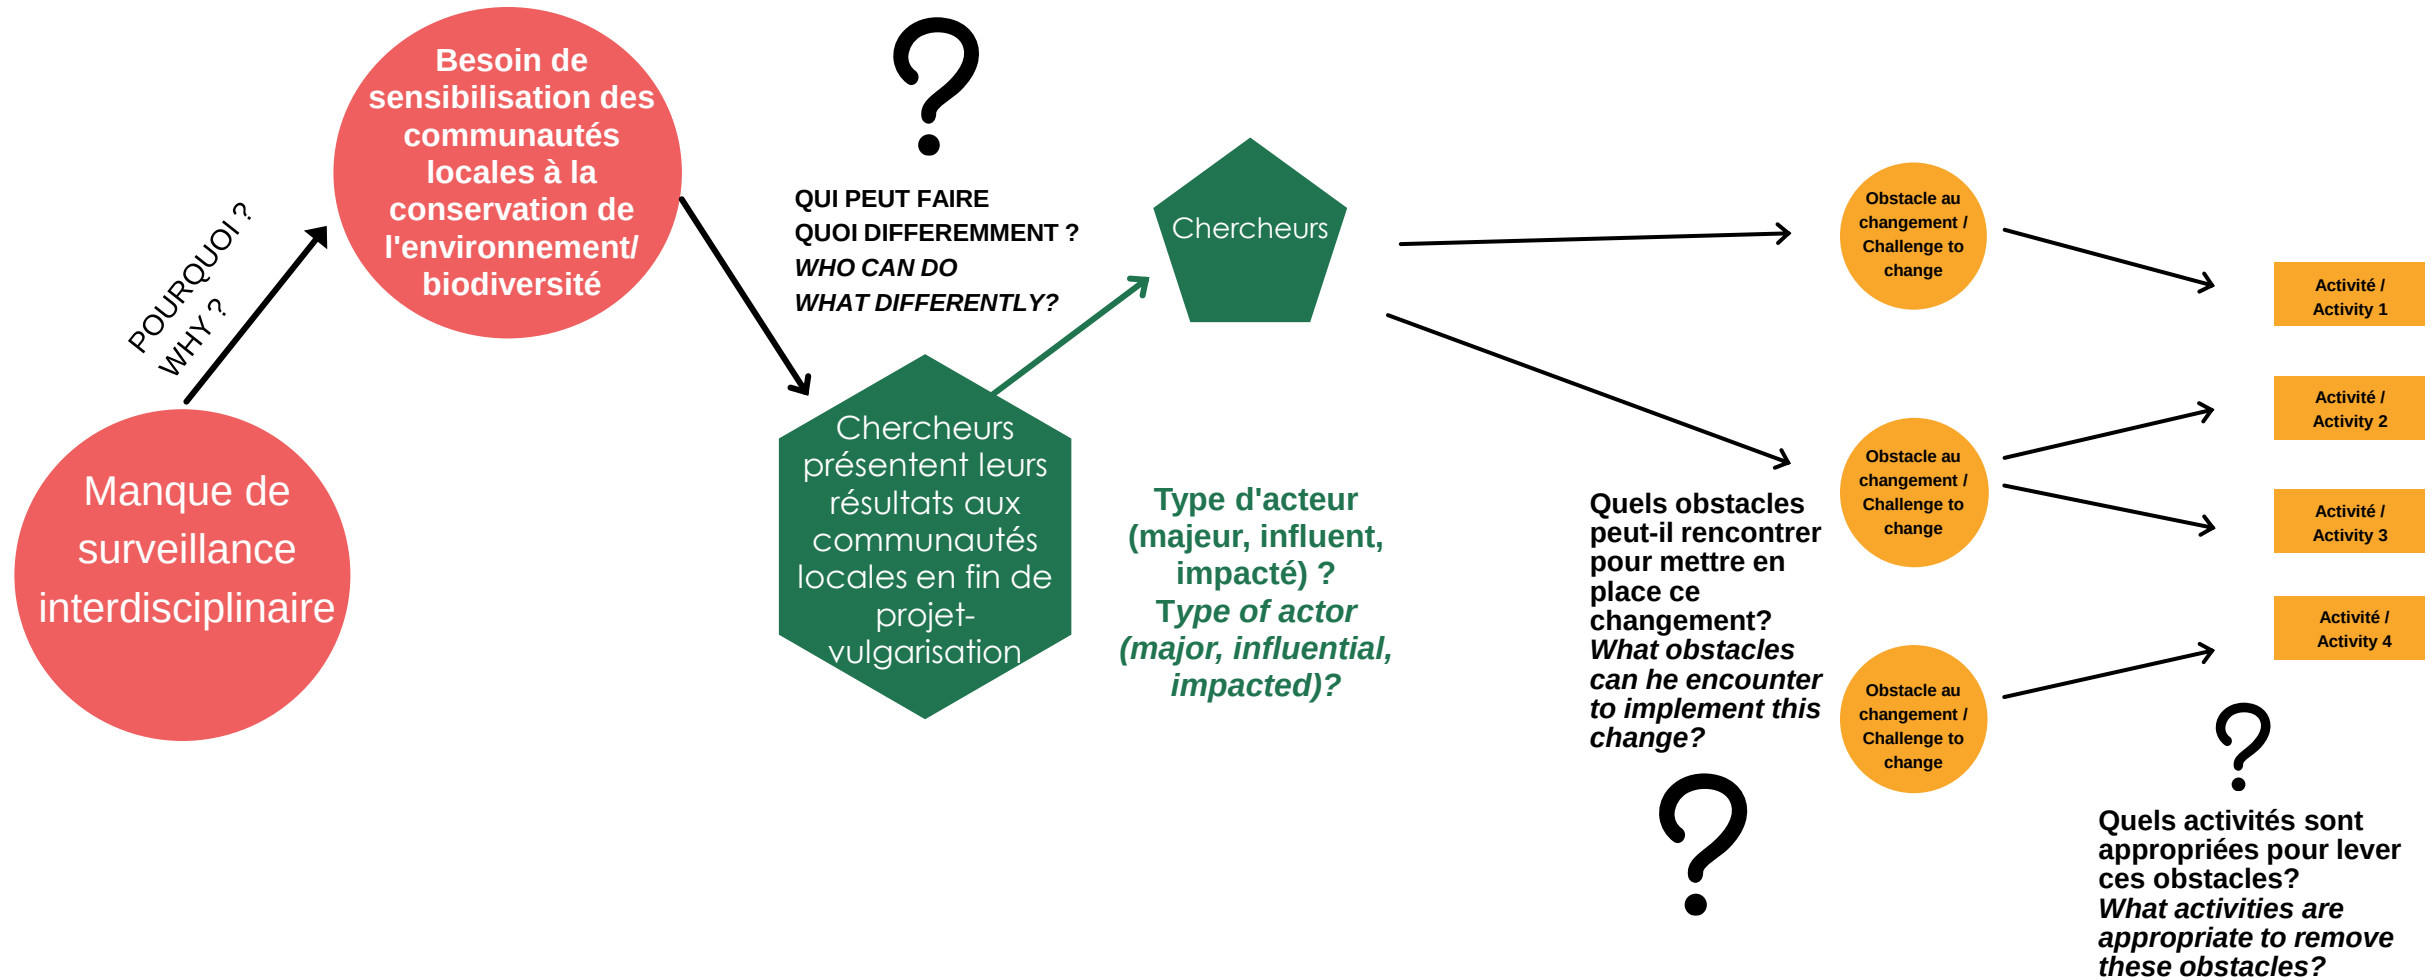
Manque de surveillance interdisciplinaire

POURQUOI ?
WHY ?

Besoin de sensibilisation des communautés locales à la conservation de l'environnement/ biodiversité

?

QUI PEUT FAIRE QUOI DIFFEREMMENT ?
*WHO CAN DO WHAT DIFFERENTLY?*

Chercheurs présentent leurs résultats aux communautés locales en fin de projet-vulgarisation

Chercheurs

Type d'acteur (majeur, influent, impacté) ?
*Type of actor (major, influential, impacted)?*

Obstacle au changement / Challenge to change

Obstacle au changement / Challenge to change

Obstacle au changement / Challenge to change

Quels obstacles peut-il rencontrer pour mettre en place ce changement?
*What obstacles can he encounter to implement this change?*

?

Activité / Activity 1

Activité / Activity 2

Activité / Activity 3

Activité / Activity 4

?

Quels activités sont appropriées pour lever ces obstacles?
*What activities are appropriate to remove these obstacles?*